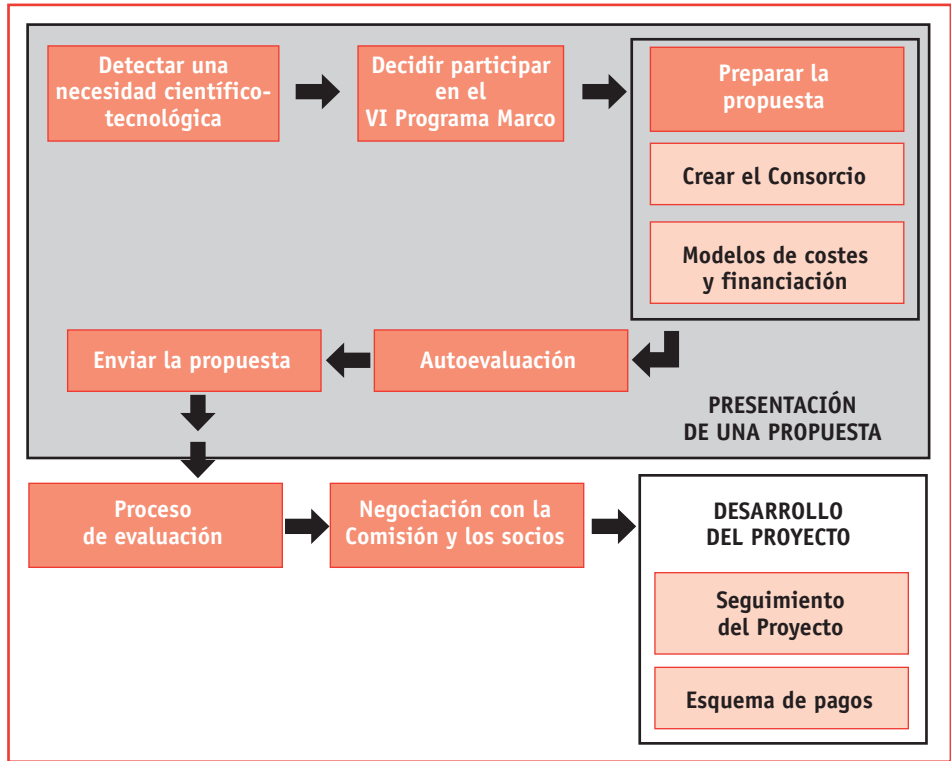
Detectar una necesidad científico-tecnológica

Decidir participar en el VI Programa Marco

Preparar la propuesta

Crear el Consorcio

Modelos de costes y financiación

Enviar la propuesta

Autoevaluación

PRESENTACIÓN DE UNA PROPUESTA

Proceso de evaluación

Negociación con la Comisión y los socios

DESARROLLO DEL PROYECTO

Seguimiento del Proyecto

Esquema de pagos